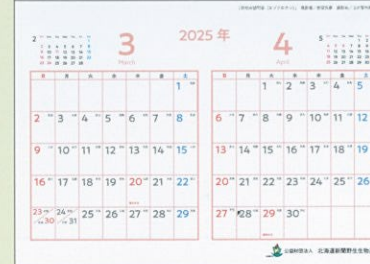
2025 年

3
March

4
April

| 日 | 月 | 火 | 水 | 木 | 金 | 土 |
|---|---|---|---|---|---|---|
| | | | | | | 1 |
| 2 | 3 | 4 | 5 | 6 | 7 | 8 |
| 9 | 10 | 11 | 12 | 13 | 14 | 15 |
| 16 | 17 | 18 | 19 | 20 | 21 | 22 |
| 23/30 | 24/31 | 25 | 26 | 27 | 28 | 29 |

| 日 | 月 | 火 | 水 | 木 | 金 | 土 |
|---|---|---|---|---|---|---|
| | | 1 | 2 | 3 | 4 | 5 |
| 6 | 7 | 8 | 9 | 10 | 11 | 12 |
| 13 | 14 | 15 | 16 | 17 | 18 | 19 |
| 20 | 21 | 22 | 23 | 24 | 25 | 26 |
| 27 | 28 | 29 | 30 | | | |

公益財団法人 北海道新聞野生生物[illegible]